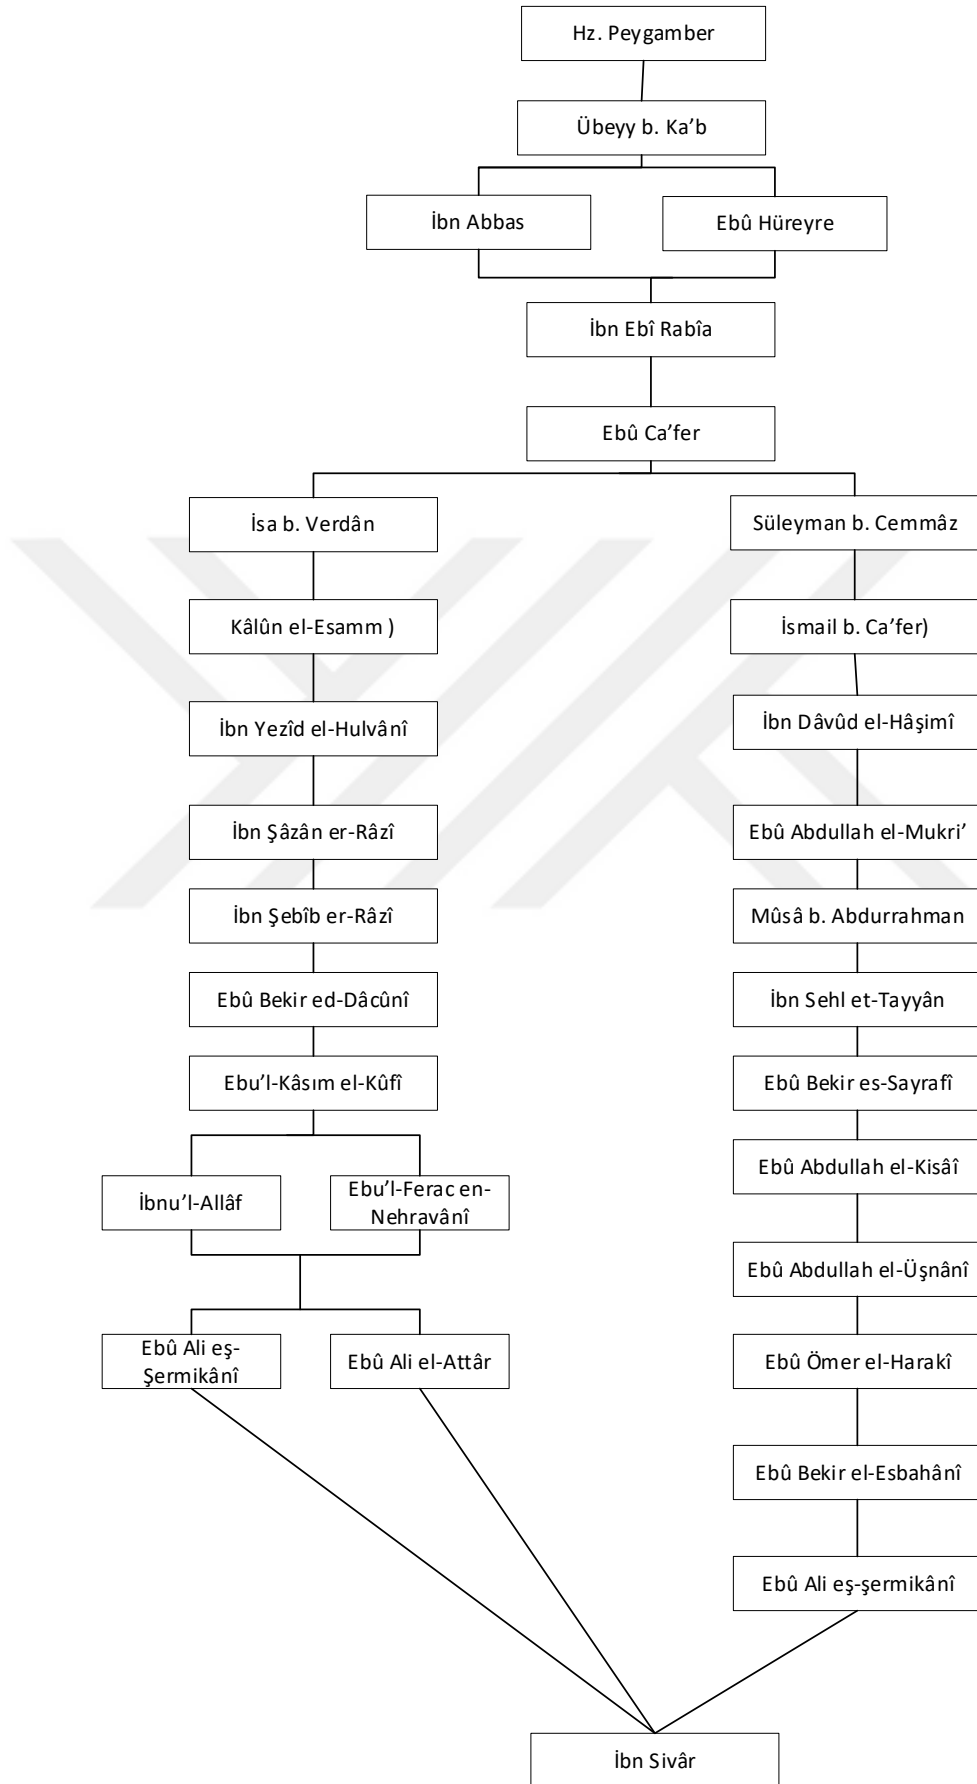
Hz. Peygamber

Übeyy b. Ka'b

İbn Abbas

Ebû Hüreyre

İbn Ebî Rabîa

Ebû Ca'fer

İsa b. Verdân

Süleyman b. Cemmâz

Kâlûn el-Esamm )

İsmail b. Ca'fer)

İbn Yezîd el-Hulvânî

İbn Dâvûd el-Hâşimî

İbn Şâzân er-Râzî

Ebû Abdullah el-Mukri'

İbn Şebîb er-Râzî

Mûsâ b. Abdurrahman

Ebû Bekir ed-Dâcûnî

İbn Sehl et-Tayyân

Ebu'l-Kâsım el-Kûfî

Ebû Bekir es-Sayrafî

İbnu'l-Allâf

Ebu'l-Ferac en-Nehravânî

Ebû Abdullah el-Kisâî

Ebû Abdullah el-Üşnânî

Ebû Ali eş-Şermikânî

Ebû Ali el-Attâr

Ebû Ömer el-Harakî

Ebû Bekir el-Esbahânî

Ebû Ali eş-şermikânî

İbn Sivâr